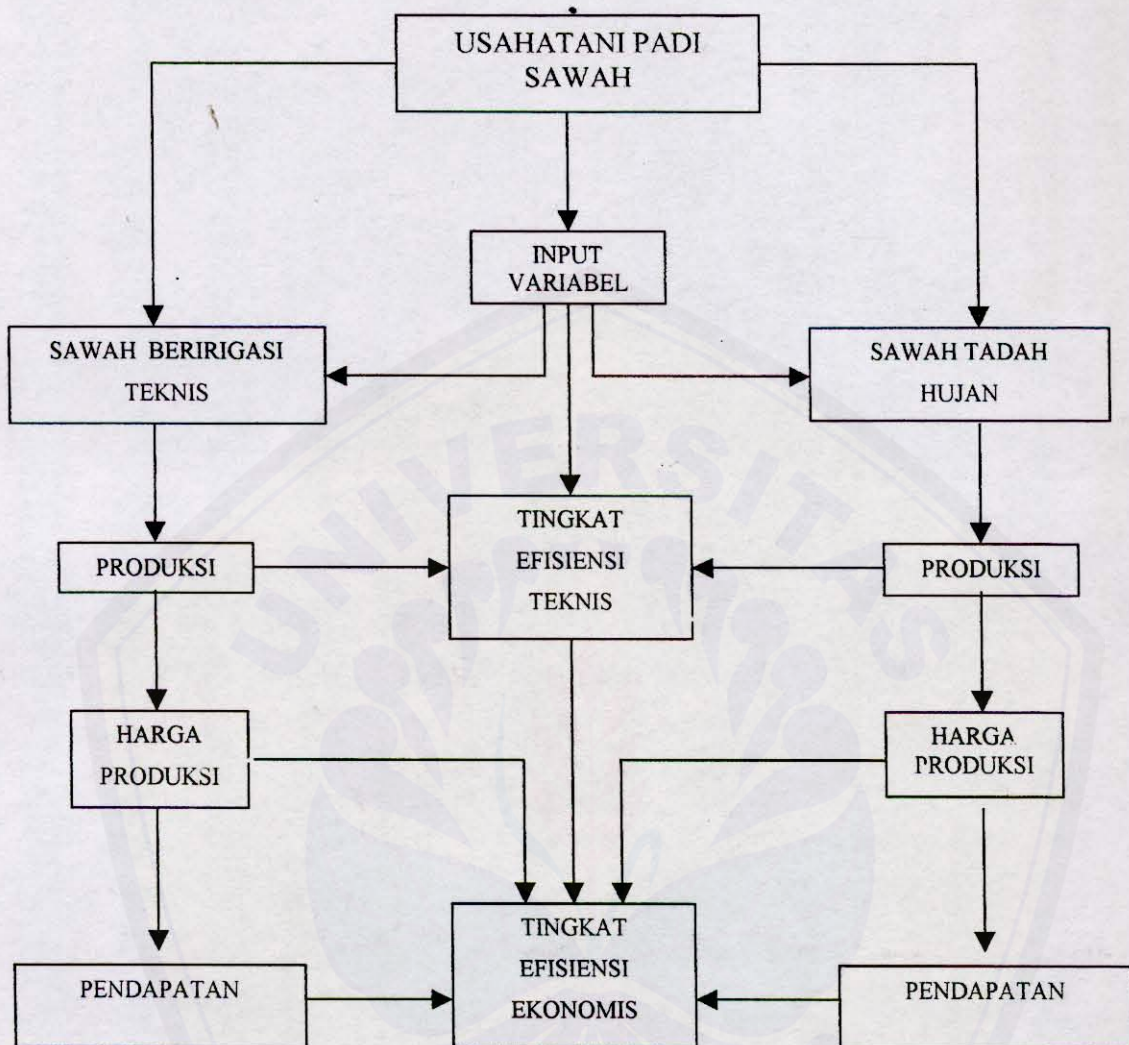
USAHATANI PADI SAWAH

INPUT VARIABEL

SAWAH BERIRIGASI TEKNIS

SAWAH TADAH HUJAN

PRODUKSI

TINGKAT EFISIENSI TEKNIS

PRODUKSI

HARGA PRODUKSI

HARGA PRODUKSI

PENDAPATAN

TINGKAT EFISIENSI EKONOMIS

PENDAPATAN